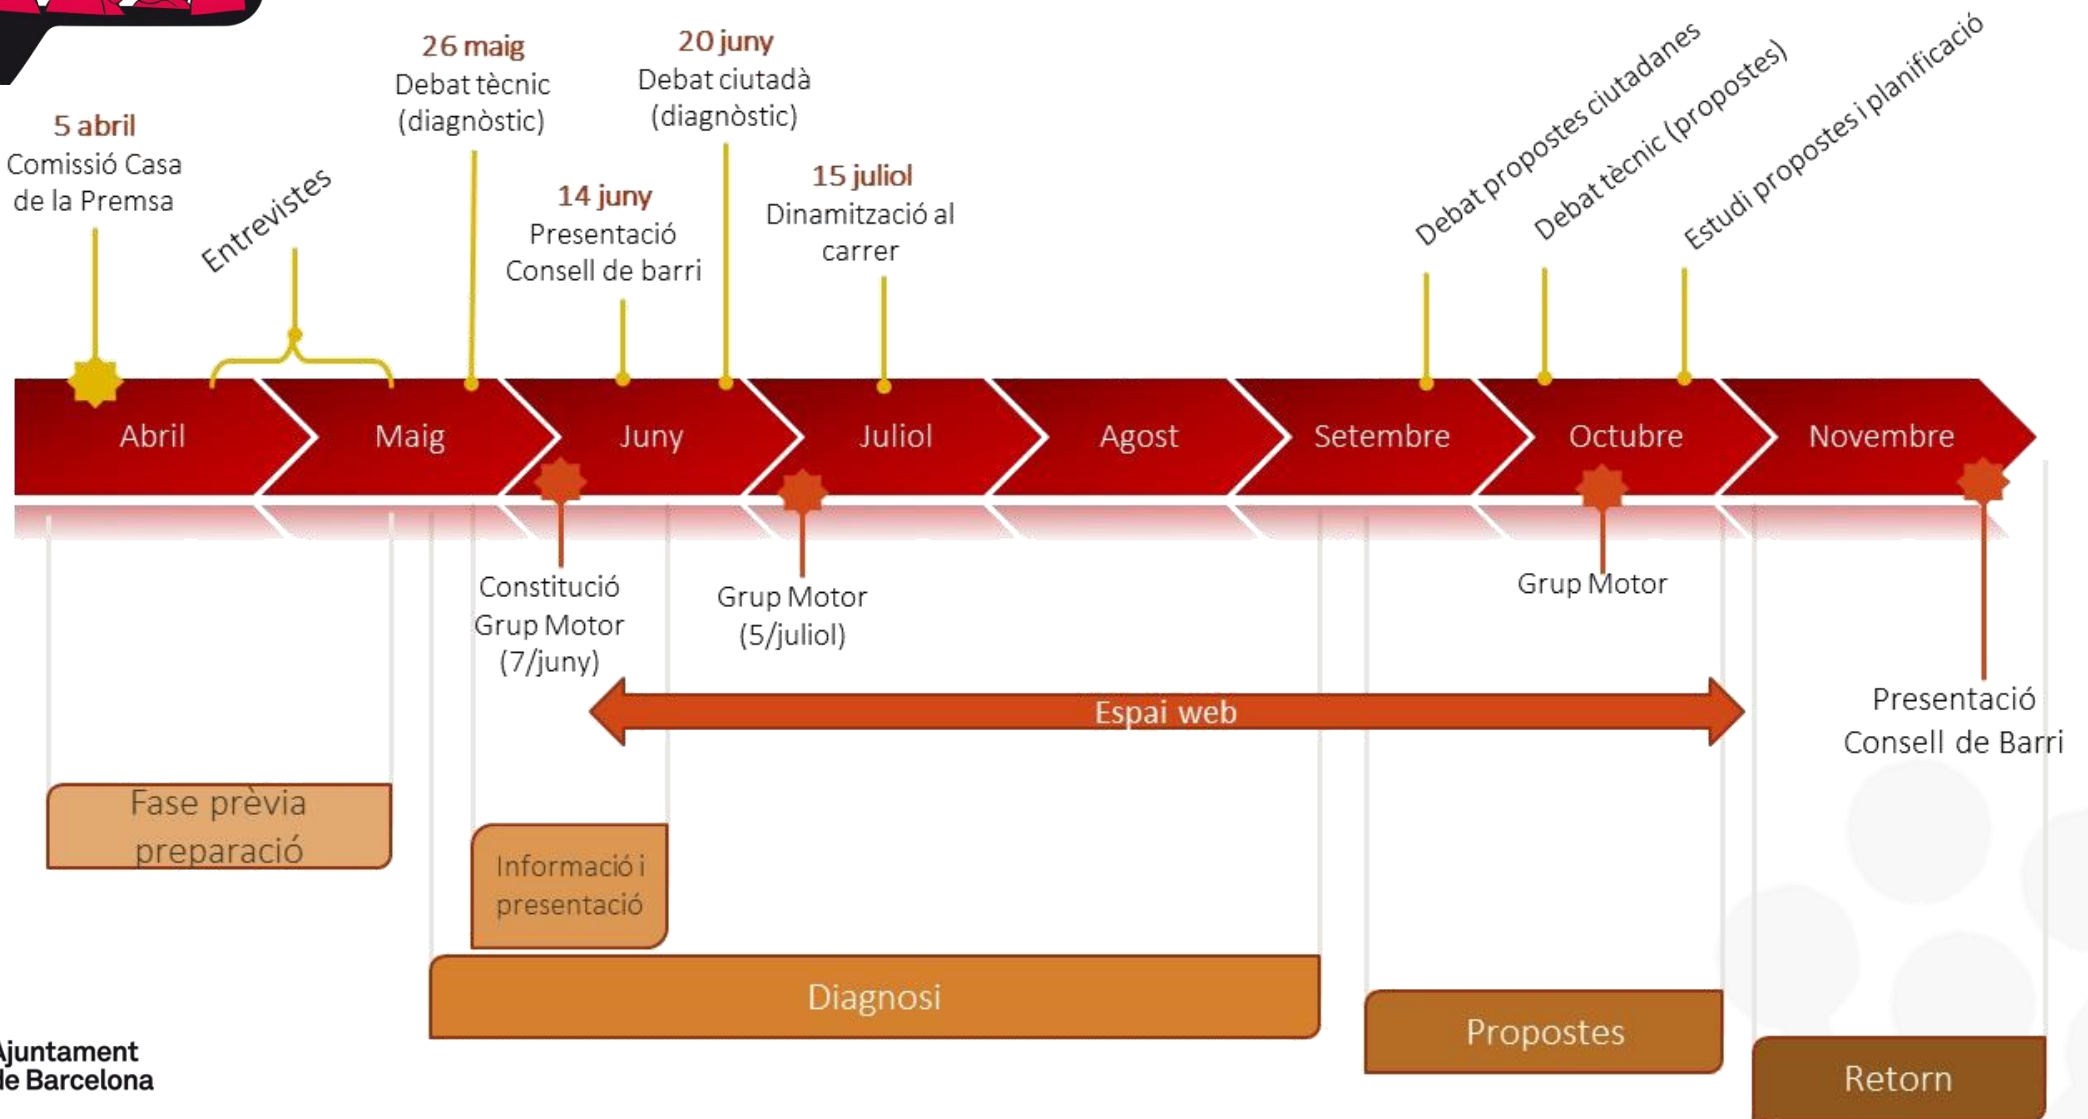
5 abril
Comissió Casa de la Premsa

Entrevistes

26 maig
Debat tècnic (diagnòstic)

14 juny
Presentació Consell de barri

20 juny
Debat ciutadà (diagnòstic)

15 juliol
Dinamització al carrer

Debat propostes ciutadanes

Debat tècnic (propostes)

Estudi propostes i planificació

Abril
Maig
Juny
Juliol
Agost
Setembre
Octubre
Novembre

Constitució Grup Motor (7/juny)

Grup Motor (5/juliol)

Grup Motor

Espai web

Presentació Consell de Barri

Fase prèvia preparació

Informació i presentació

Diagnosi

Propostes

Retorn

Ajuntament
de Barcelona